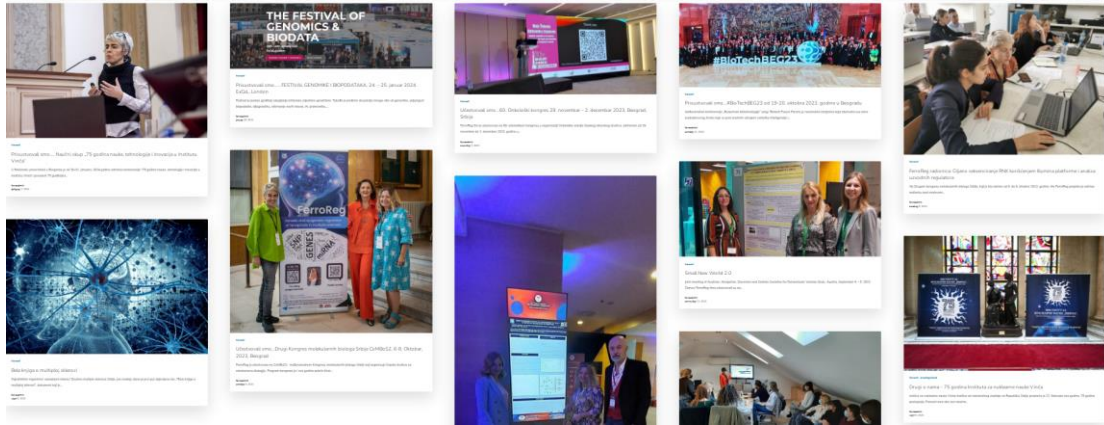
THE FESTIVAL OF GENOMICS & BIODATA

Prisustvovali smo… Naučni skup „75 godina nauke, tehnologije i inovacija u Institutu Vinča"

Prisustvovali smo… FESTIVAL GENOMIKE I BIOPODATAKA, 24. – 25. januar 2024. ExCeL London

Učestvovali smo… XIX. Onkološki kongres 28. novembar – 2. decembar 2023. Beograd, Srbija

#BioTechBEG23

Prisustvovali smo… #BioTechBEG23 od 19-20. oktobra 2023. godine u Beogradu

FerroReg radionica: Obuka za korišćenje RNA bioinformatičkih platformi u analizi uzoraka

FerroReg

Bekrijanjje u multiplej sklerozi

Učestvovali smo… Drugi Kongres molekularnih biologa Srbije CoMBoS2, 6-8. Oktobar 2023. Beograd

Small New World 2.0

Drugi o nama – 75 godina Instituta za nuklearne nauke Vinča